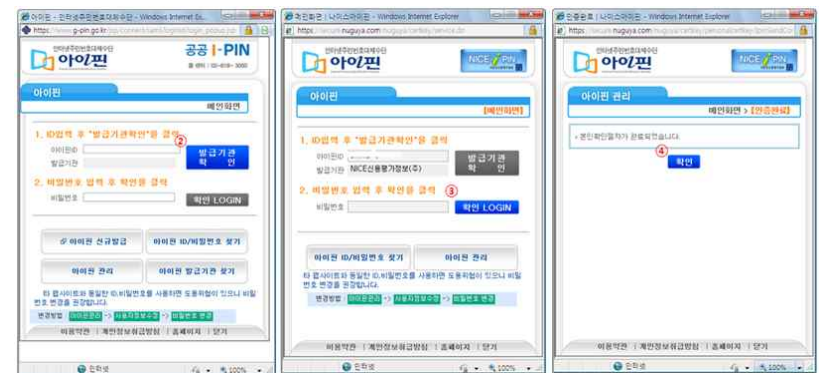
아이핀 - 인터넷상주민번호대체수단 - Windows Internet Ex...
https://www.g-pin.go.kr/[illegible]

인터넷상주민번호대체수단
아이핀
공공 I-PIN

아이핀
메인화면

1. ID입력 후 "발급기관확인"을 클릭
②
아이핀ID
발급기관
발급기관 확인

2. 비밀번호 입력 후 확인을 클릭
비밀번호
확인 LOGIN

아이핀 신규발급
아이핀 ID/비밀번호 찾기
아이핀 관리
아이핀 발급기관 찾기

타 웹사이트와 동일한 ID,비밀번호를 사용하면 도용위험이 있으니 비밀번호 변경을 권장합니다.
변경방법 아이핀관리 → 사용자정보수정 → 비밀번호 변경

이용약관 | 개인정보취급방침 | 홈페이지 | 닫기

인터넷
100%

개인회원 | 나이스아이핀 - Windows Internet Explorer
https://secure.nuguya.com/nuguya/certkey/service.do

인터넷상주민번호대체수단
아이핀
NICE I-PIN

아이핀
[메인화면]

1. ID입력 후 "발급기관확인"을 클릭
아이핀ID
발급기관 NICE신용평가정보(주)
발급기관 확인

2. 비밀번호 입력 후 확인을 클릭 ③
비밀번호
확인 LOGIN

아이핀 ID/비밀번호 찾기
아이핀 관리

타 웹사이트와 동일한 ID,비밀번호를 사용하면 도용위험이 있으니 비밀번호 변경을 권장합니다.
변경방법 아이핀관리 → 사용자정보수정 → 비밀번호 변경

이용약관 | 개인정보취급방침 | 홈페이지 | 닫기

인터넷
100%

인증완료 | 나이스아이핀 - Windows Internet Explorer
https://secure.nuguya.com/nuguya/certkey/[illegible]

인터넷상주민번호대체수단
아이핀
NICE I-PIN

아이핀 관리
메인화면 > [인증완료]

• 본인확인절차가 완료되었습니다.
④
확인

이용약관 | 개인정보취급방침 | 홈페이지 | 닫기

인터넷
100%